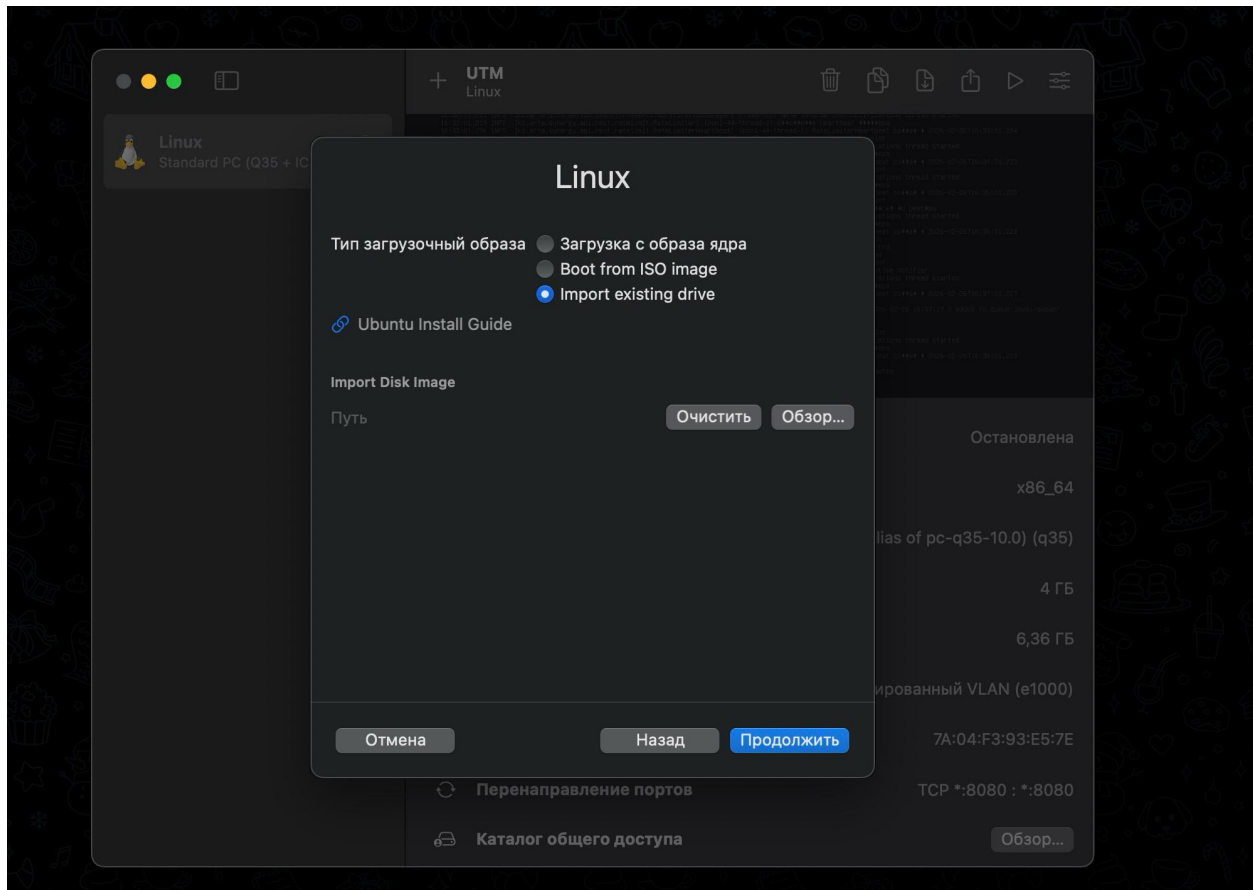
UTM
Linux

Linux
Standard PC (Q35 + IC

Linux

Тип загрузочный образа
Загрузка с образа ядра
Boot from ISO image
Import existing drive

Ubuntu Install Guide

Import Disk Image

Путь
Очистить
Обзор...

Отмена
Назад
Продолжить

Остановлена
x86_64
lias of pc-q35-10.0) (q35)
4 ГБ
6,36 ГБ
ированный VLAN (e1000)
7A:04:F3:93:E5:7E
Перенаправление портов
TCP *:8080 : *:8080
Каталог общего доступа
Обзор...